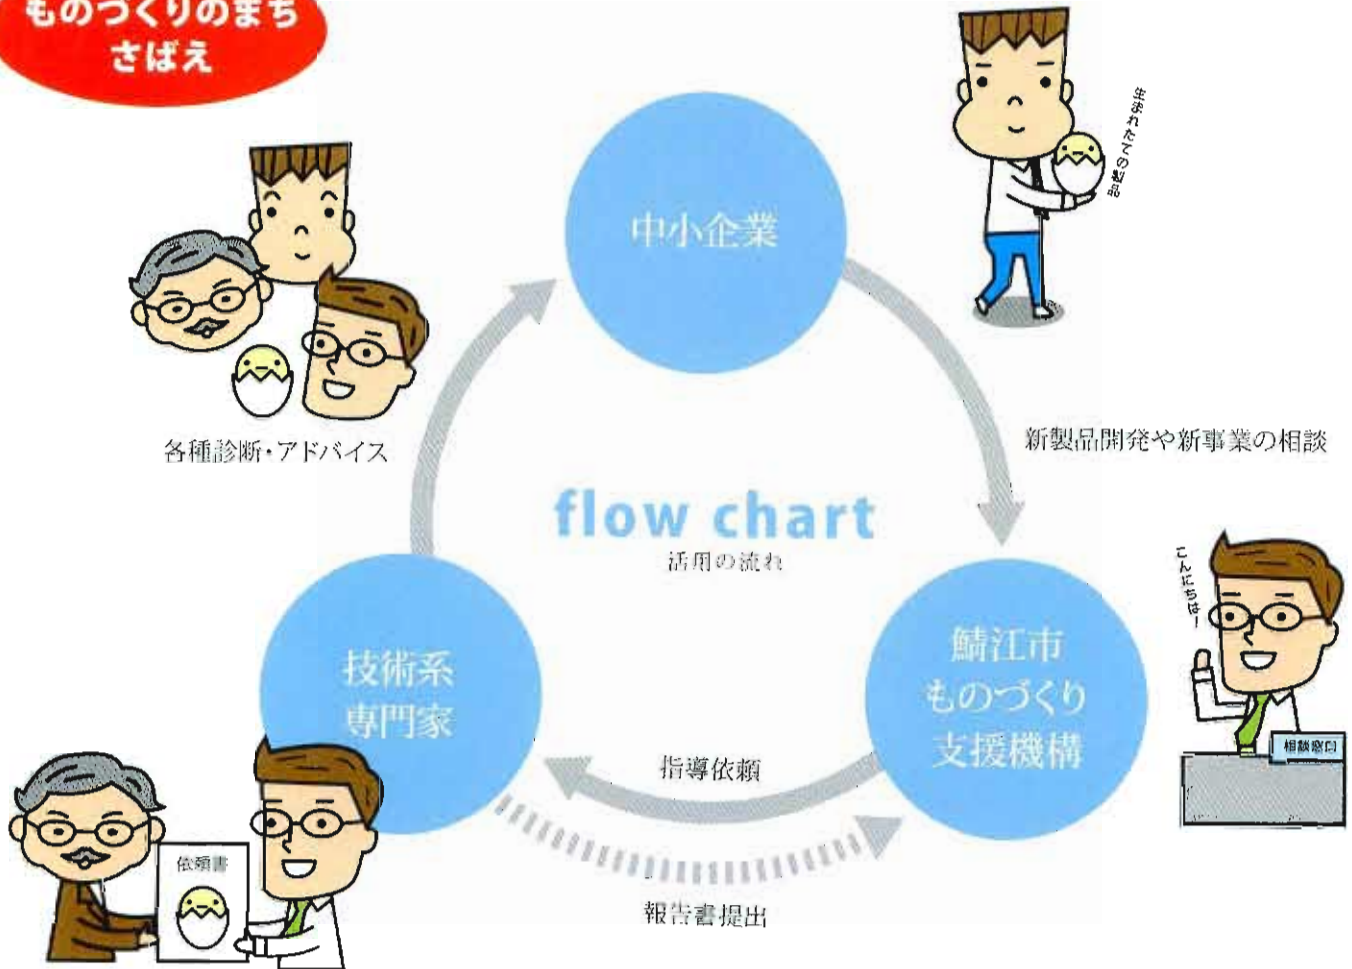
ものづくりのまち
さばえ

中小企業

生まれたての製品

新製品開発や新事業の相談

flow chart
活用の流れ

各種診断・アドバイス

こんにちは!

鯖江市
ものづくり
支援機構

相談窓口

技術系
専門家

指導依頼

依頼書

報告書提出